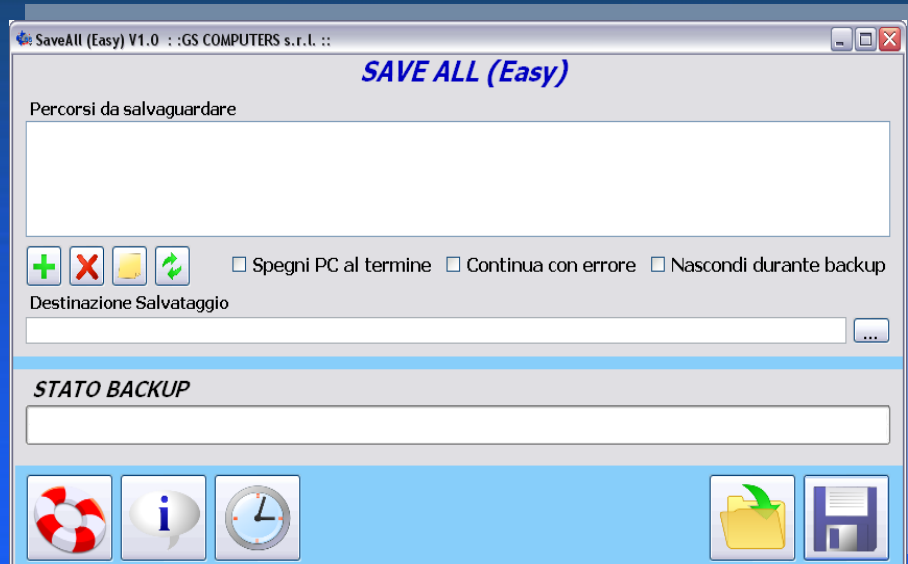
SaveAll (Easy) V1.0 : :GS COMPUTERS s.r.l. ::

SAVE ALL (Easy)

Percorsi da salvaguardare

☐ Spegni PC al termine ☐ Continua con errore ☐ Nascondi durante backup

Destinazione Salvataggio

...

STATO BACKUP